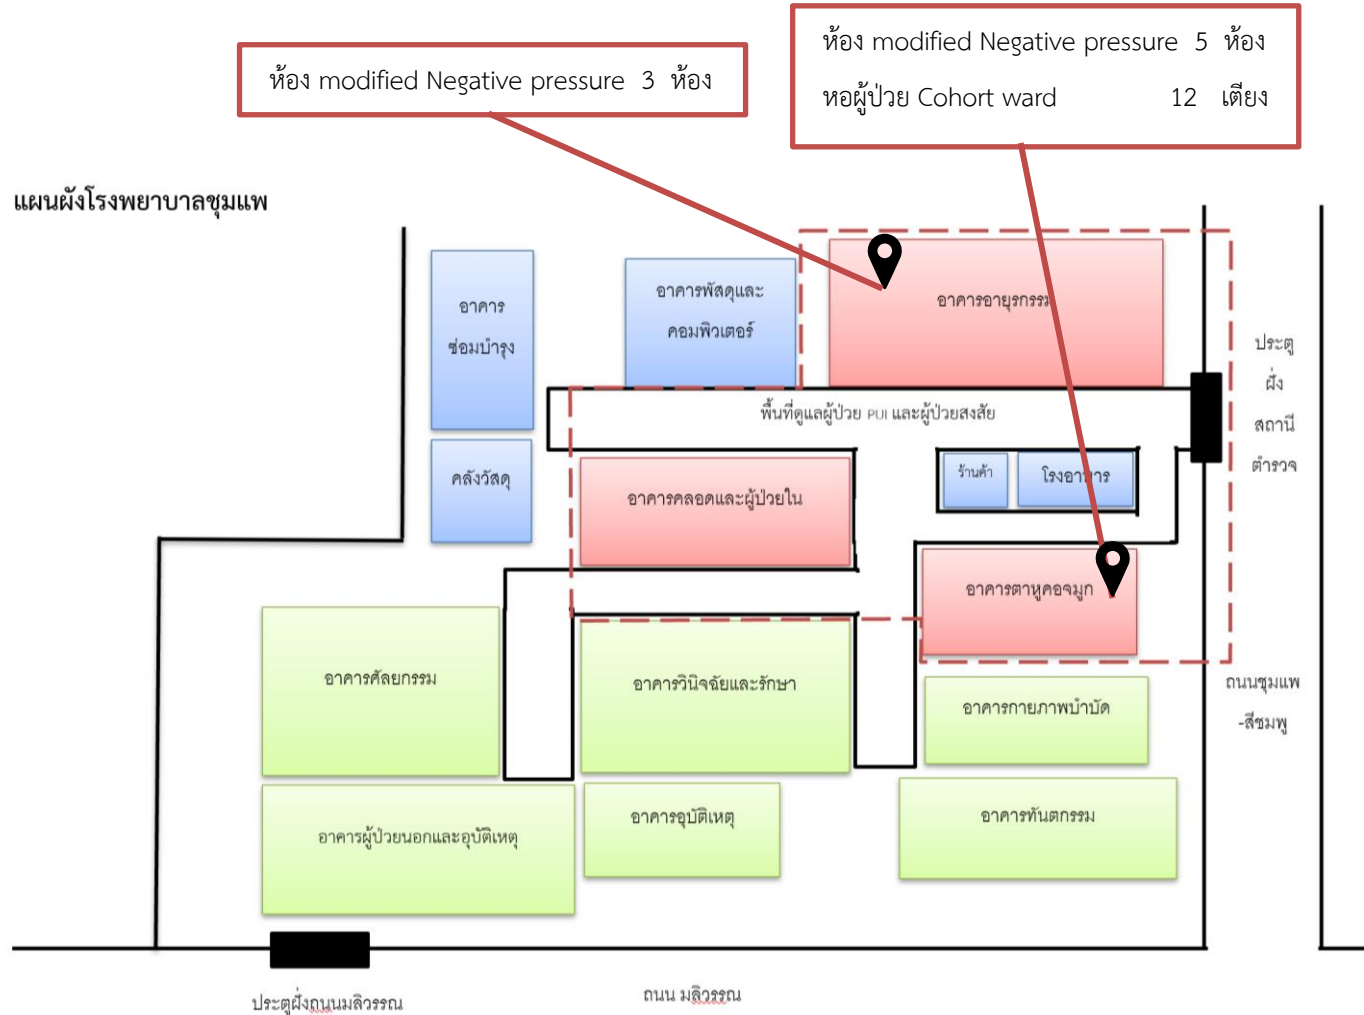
ห้อง modified Negative pressure 3 ห้อง

ห้อง modified Negative pressure 5 ห้อง
หอผู้ป่วย Cohort ward 12 เตียง

แผนผังโรงพยาบาลชุมแพ

อาคารซ่อมบำรุง

อาคารพัสดุและคอมพิวเตอร์

อาคารอายุรกรรม

ประตูฝั่งสถานีตำรวจ

พื้นที่ดูแลผู้ป่วย PUI และผู้ป่วยสงสัย

คลังวัสดุ

อาคารคลอดและผู้ป่วยใน

ร้านค้า

โรงอาหาร

อาคารตาหูคอจมูก

อาคารศัลยกรรม

อาคารวินิจฉัยและรักษา

อาคารกายภาพบำบัด

ถนนชุมแพ-สีชมพู

อาคารผู้ป่วยนอกและอุบัติเหตุ

อาคารอุบัติเหตุ

อาคารทันตกรรม

ประตูฝั่งถนนมลิวรรณ

ถนน มลิวรรณ